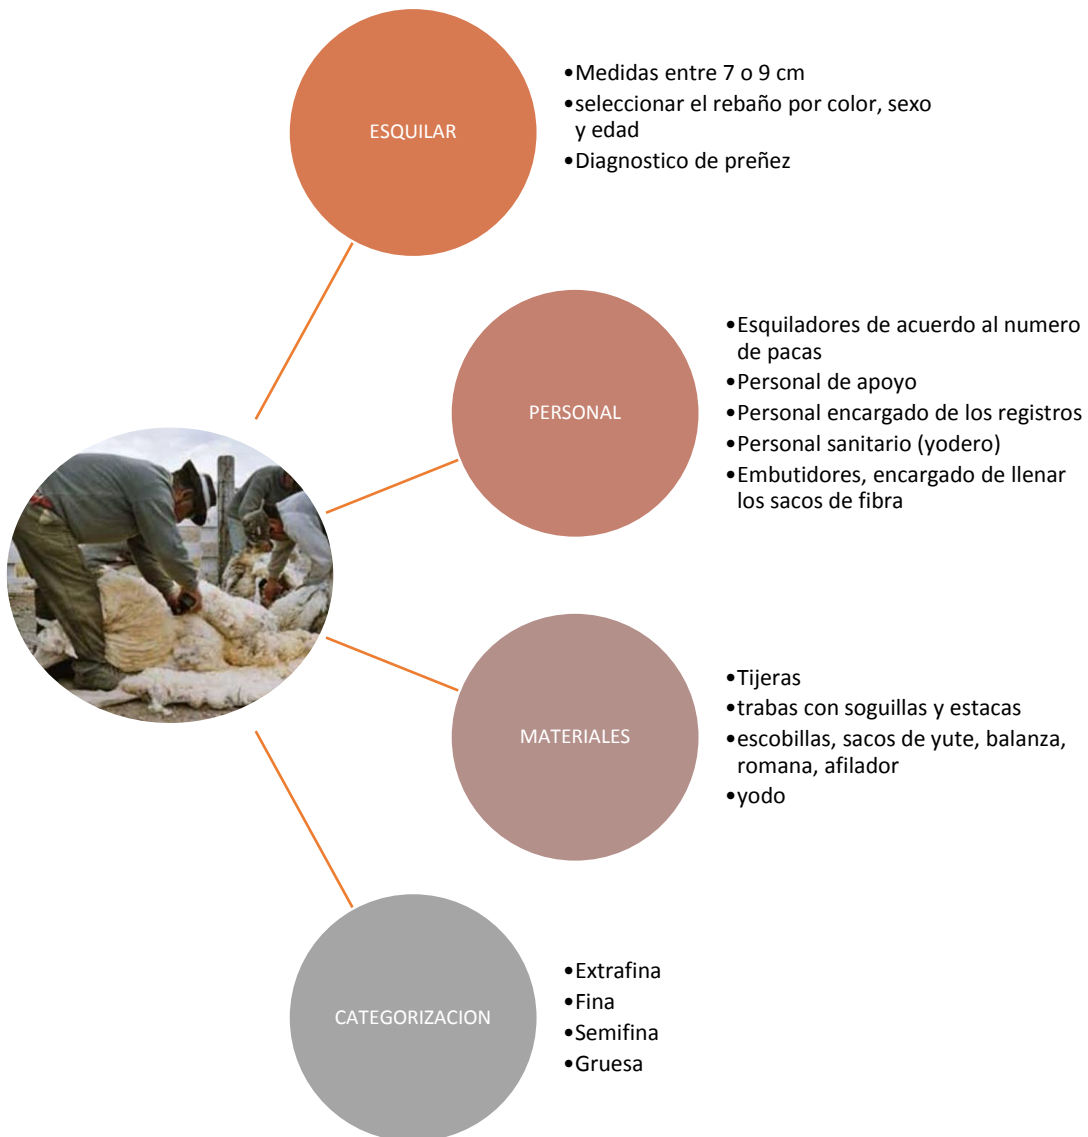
ESQUILAR

•Medidas entre 7 o 9 cm
•seleccionar el rebaño por color, sexo y edad
•Diagnostico de preñez

PERSONAL

•Esquiladores de acuerdo al numero de pacas
•Personal de apoyo
•Personal encargado de los registros
•Personal sanitario (yodero)
•Embutidores, encargado de llenar los sacos de fibra

MATERIALES

•Tijeras
•trabas con soguillas y estacas
•escobillas, sacos de yute, balanza, romana, afilador
•yodo

CATEGORIZACION

•Extrafina
•Fina
•Semifina
•Gruesa